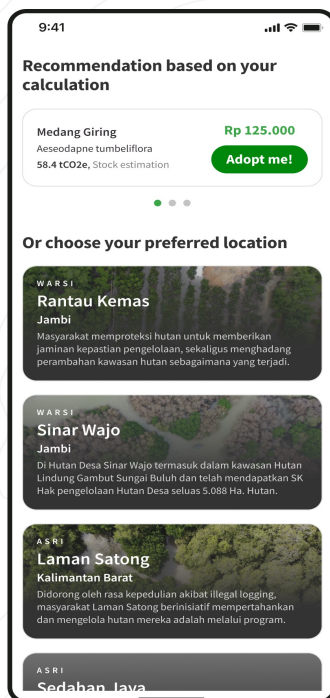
9:41

Recommendation based on your calculation

Medang Giring
Aeseodapne tumbeliflora
58.4 tCO2e, Stock estimation

Rp 125.000

Adopt me!

Or choose your preferred location

WARSI
Rantau Kemas
Jambi
Masyarakat memproteksi hutan untuk memberikan jaminan kepastian pengelolaan, sekaligus menghadang perambahan kawasan hutan sebagaimana yang terjadi.

WARSI
Sinar Wajo
Jambi
Di Hutan Desa Sinar Wajo termasuk dalam kawasan Hutan Lindung Gambut Sungai Buluh dan telah mendapatkan SK Hak pengelolaan Hutan Desa seluas 5.088 Ha. Hutan.

ASRI
Laman Satong
Kalimantan Barat
Didorong oleh rasa kepedulian akibat illegal logging, masyarakat Laman Satong berinisiatif mempertahankan dan mengelola hutan mereka adalah melalui program.

ASRI
Sedahan Jaya